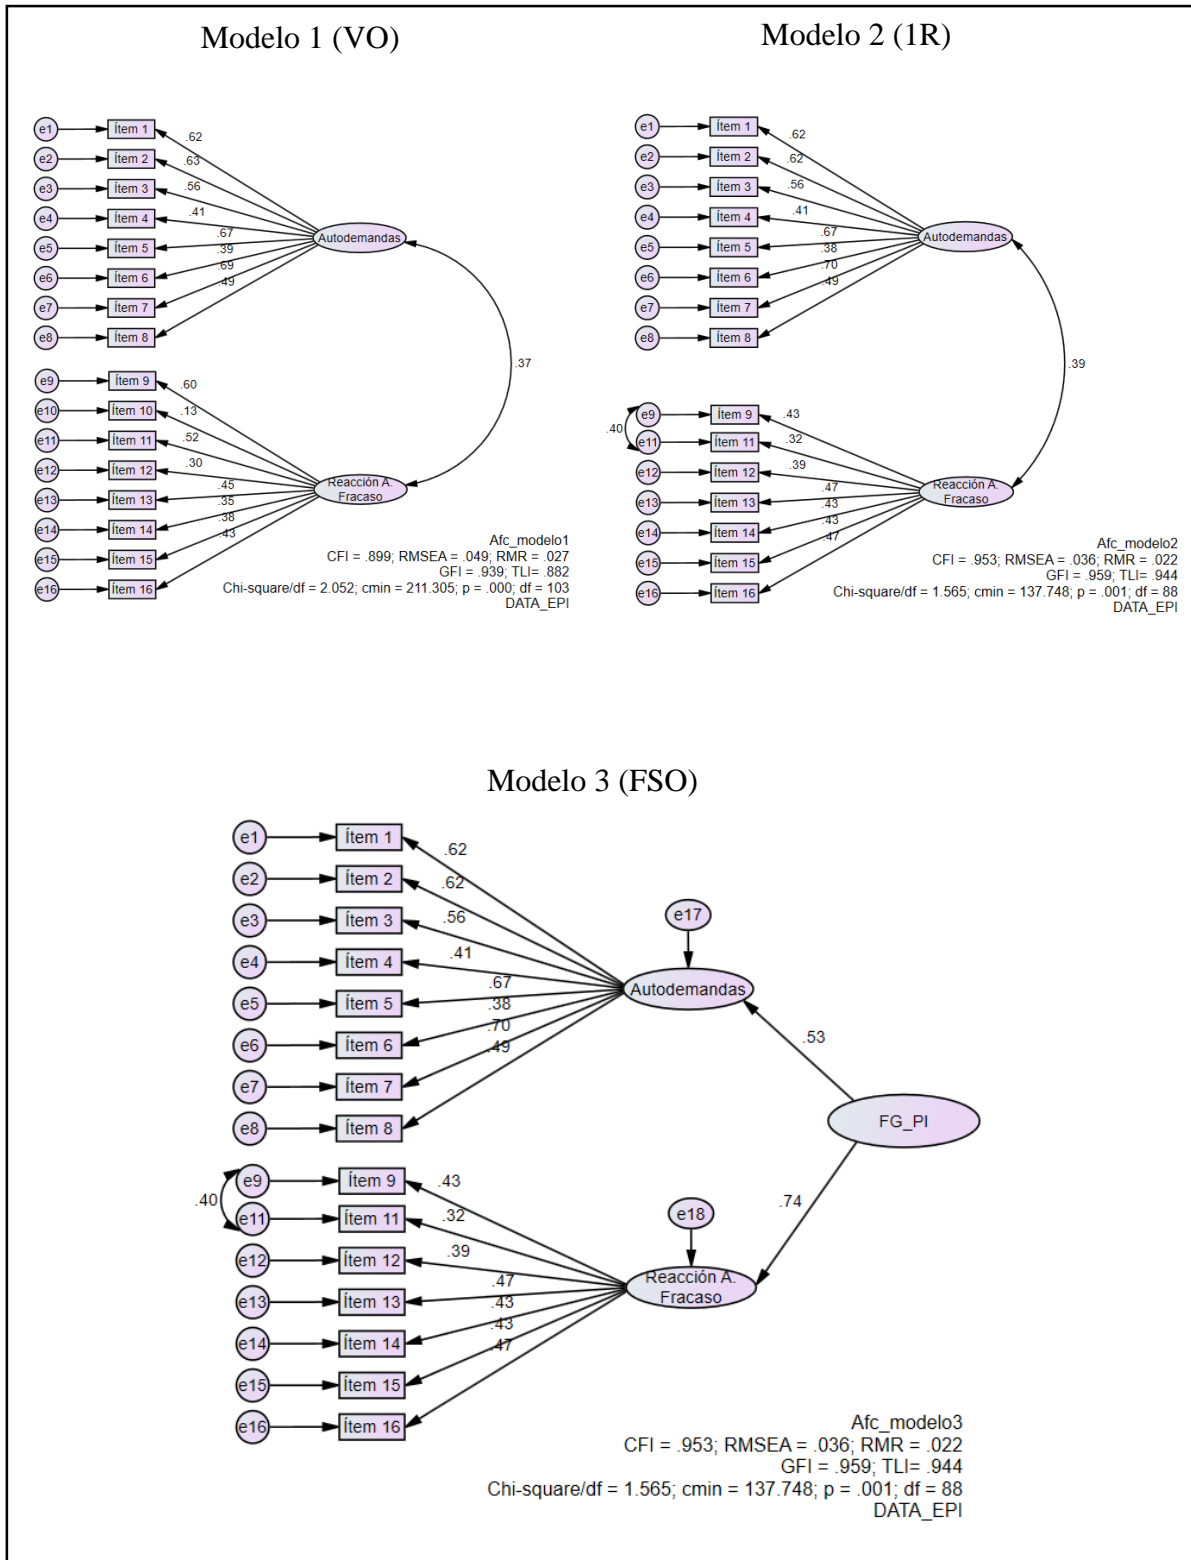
Modelo 1 (VO)

e1 Ítem 1 .62
e2 Ítem 2 .63
e3 Ítem 3 .56
e4 Ítem 4 .41
e5 Ítem 5 .67
e6 Ítem 6 .39
e7 Ítem 7 .69
e8 Ítem 8 .49
Autodemandas
.37
e9 Ítem 9 .60
e10 Ítem 10 .13
e11 Ítem 11 .52
e12 Ítem 12 .30
e13 Ítem 13 .45
e14 Ítem 14 .35
e15 Ítem 15 .38
e16 Ítem 16 .43
Reacción A. Fracaso

Afc_modelo1
CFI = .899; RMSEA = .049; RMR = .027
GFI = .939; TLI= .882
Chi-square/df = 2.052; cmin = 211.305; p = .000; df = 103
DATA_EPI

Modelo 2 (1R)

e1 Ítem 1 .62
e2 Ítem 2 .62
e3 Ítem 3 .56
e4 Ítem 4 .41
e5 Ítem 5 .67
e6 Ítem 6 .38
e7 Ítem 7 .70
e8 Ítem 8 .49
Autodemandas
.39
.40
e9 Ítem 9 .43
e11 Ítem 11 .32
e12 Ítem 12 .39
e13 Ítem 13 .47
e14 Ítem 14 .43
e15 Ítem 15 .43
e16 Ítem 16 .47
Reacción A. Fracaso

Afc_modelo2
CFI = .953; RMSEA = .036; RMR = .022
GFI = .959; TLI= .944
Chi-square/df = 1.565; cmin = 137.748; p = .001; df = 88
DATA_EPI

Modelo 3 (FSO)

e1 Ítem 1 .62
e2 Ítem 2 .62
e3 Ítem 3 .56
e4 Ítem 4 .41
e5 Ítem 5 .67
e6 Ítem 6 .38
e7 Ítem 7 .70
e8 Ítem 8 .49
e17
Autodemandas
.53
FG_PI
.74
e18
.40
e9 Ítem 9 .43
e11 Ítem 11 .32
e12 Ítem 12 .39
e13 Ítem 13 .47
e14 Ítem 14 .43
e15 Ítem 15 .43
e16 Ítem 16 .47
Reacción A. Fracaso

Afc_modelo3
CFI = .953; RMSEA = .036; RMR = .022
GFI = .959; TLI= .944
Chi-square/df = 1.565; cmin = 137.748; p = .001; df = 88
DATA_EPI